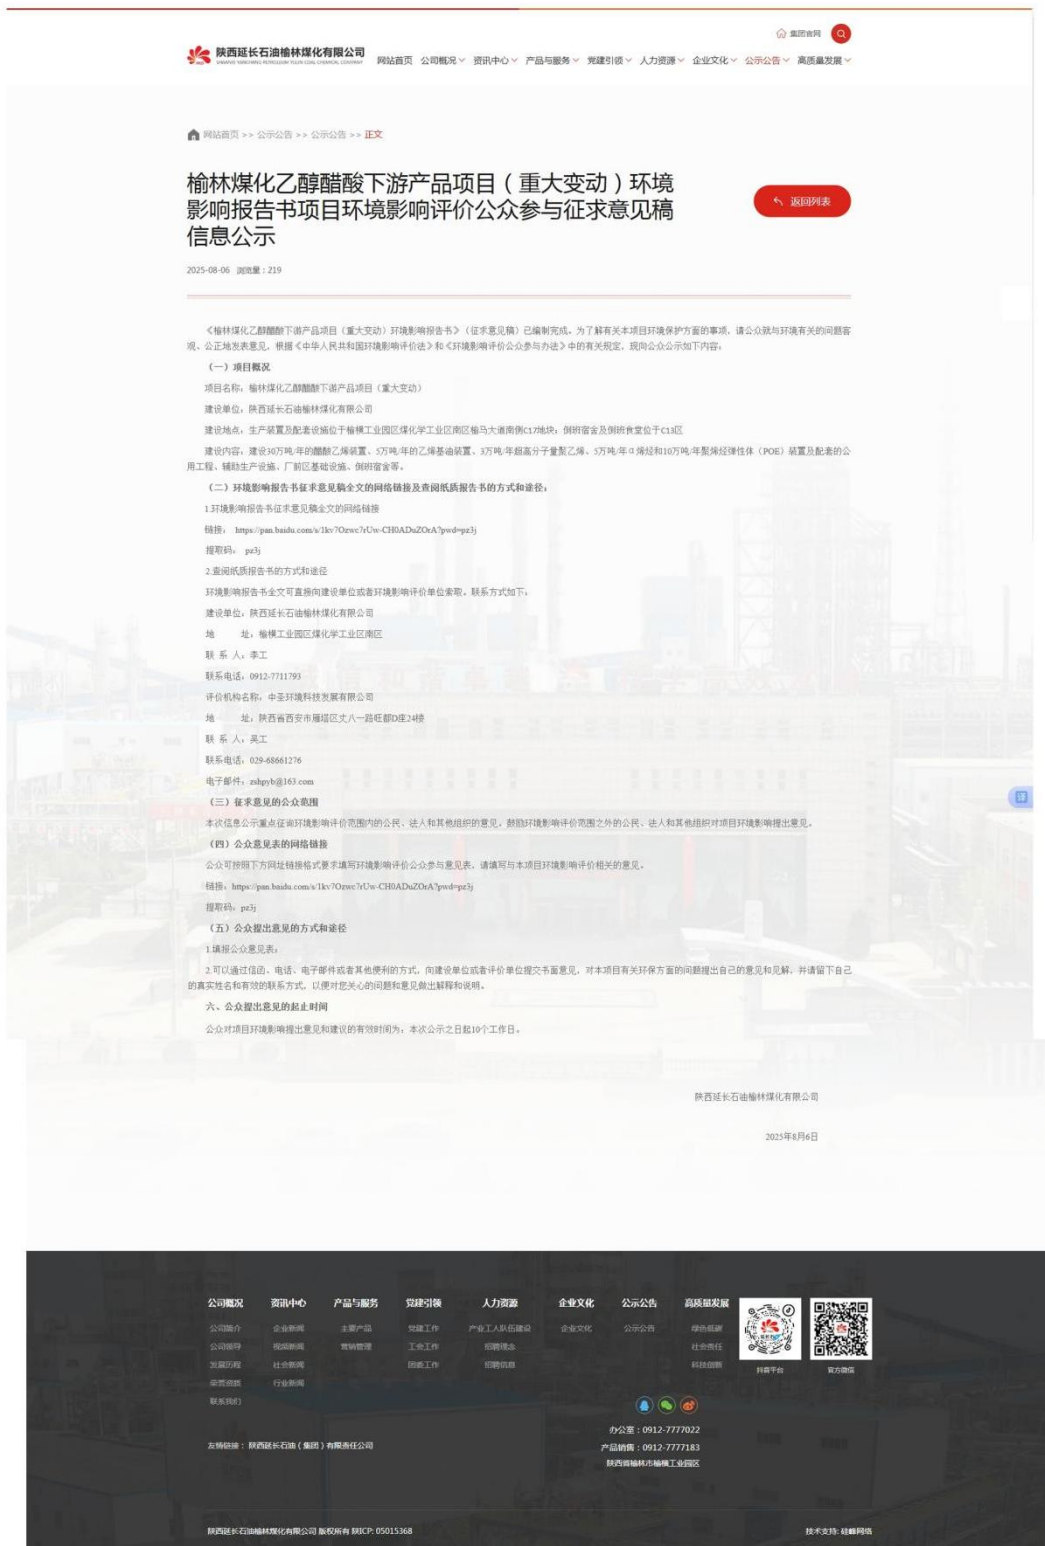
集团官网

陕西延长石油榆林煤化有限公司 SHAANXI YANCHANG PETROLEUM YULIN COAL CHEMICAL COMPANY

网站首页 公司概况 资讯中心 产品与服务 党建引领 人力资源 企业文化 公示公告 高质量发展

网站首页 >> 公示公告 >> 公示公告 >> 正文

榆林煤化乙醇醋酸下游产品项目（重大变动）环境影响报告书项目环境影响评价公众参与征求意见稿信息公示

返回列表

2025-08-06 浏览量：219

《榆林煤化乙醇醋酸下游产品项目（重大变动）环境影响报告书》（征求意见稿）已编制完成。为了解有关本项目环境保护方案的事项，请公众就与环境有关的问题客观、公正地发表意见。根据《中华人民共和国环境影响评价法》和《环境影响评价公众参与办法》中的有关规定，现向公众公示如下内容：

（一）项目概况

项目名称：榆林煤化乙醇醋酸下游产品项目（重大变动）

建设单位：陕西延长石油榆林煤化有限公司

建设地点：生产装置及配套设施位于榆横工业园区煤化学工业区南区榆马大道南侧C17地块，倒班宿舍及倒班食堂位于C13区

建设内容：建设30万吨/年的醋酸乙烯装置、5万吨/年的乙烯基油装置、3万吨/年超高分子量聚乙烯、5万吨/年α-烯烃和10万吨/年聚烯烃弹性体（POE）装置及配套的公用工程、辅助生产设施、厂前区基础设施、倒班宿舍等。

（二）环境影响报告书征求意见稿全文的网络链接及查阅纸质报告书的方式和途径：

1.环境影响报告书征求意见稿全文的网络链接

链接：https://pan.baidu.com/s/1kv7Ozwc7rUw-CH0ADuZOrA?pwd=pz3j

提取码：pz3j

2.查阅纸质报告书的方式和途径

环境影响报告书全文可直接向建设单位或者环境影响评价单位索取，联系方式如下。

建设单位：陕西延长石油榆林煤化有限公司

地　　址：榆林工业园区煤化学工业区南区

联 系 人：李工

联系电话：0912-7711793

评价机构名称：中圣环境科技发展有限公司

地　　址：陕西省西安市雁塔区丈八一路旺都D座24楼

联 系 人：吴工

联系电话：029-68661276

电子邮件：zshpyb@163.com

（三）征求意见的公众范围

本次信息公示重点征询环境影响评价范围内的公民、法人和其他组织的意见，鼓励环境影响评价范围之外的公民、法人和其他组织对项目环境影响提出意见。

（四）公众意见表的网络链接

公众可按照下方网址链接格式要求填写环境影响评价公众参与意见表，请填写与本项目环境影响评价相关的意见。

链接：https://pan.baidu.com/s/1kv7Ozwc7rUw-CH0ADuZOrA?pwd=pz3j

提取码：pz3j

（五）公众提出意见的方式和途径

1.填报公众意见表；

2.可以通过信函、电话、电子邮件或者其他便利的方式，向建设单位或者评价单位提交书面意见，对本项目有关环保方案的问题提出自己的意见和见解，并请留下自己的真实姓名和有效的联系方式，以便对您关心的问题和意见做出解释和说明。

六、公众提出意见的起止时间

公众对项目环境影响提出意见和建议的有效时间为：本次公示之日起10个工作日。

陕西延长石油榆林煤化有限公司

2025年8月6日

公司概况 公司简介 公司领导 发展历程 荣誉资质 联系我们
资讯中心 企业新闻 视频新闻 社会新闻 行业新闻
产品与服务 主要产品 营销管理
党建引领 党建工作 工会工作 团委工作
人力资源 产业工人队伍建设 招聘理念 招聘信息
企业文化 企业文化
公示公告 公示公告
高质量发展 绿色低碳 社会责任 科技创新

抖音平台 官方微信

友情链接：陕西延长石油（集团）有限责任公司

办公室：0912-7777022
产品销售：0912-7777183
陕西省榆林市榆横工业园区

陕西延长石油榆林煤化有限公司 版权所有 陕ICP: 05015368

技术支持: 硅峰网络